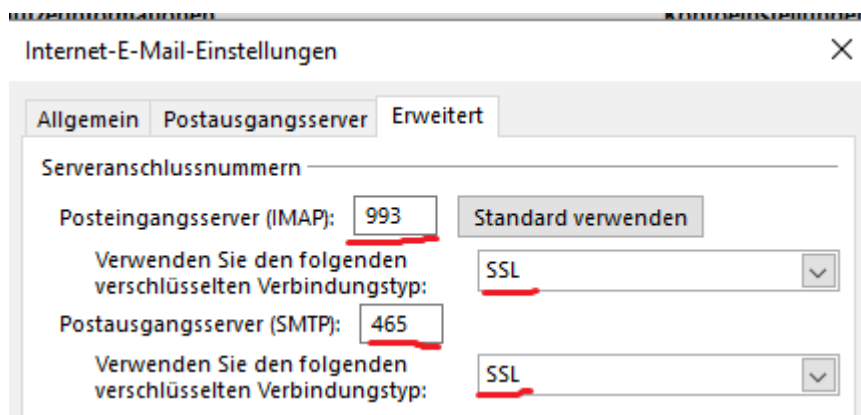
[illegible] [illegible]

Internet-E-Mail-Einstellungen

Allgemein | Postausgangsserver | Erweitert

Serveranschlussnummern

Posteingangsserver (IMAP): 993 Standard verwenden

Verwenden Sie den folgenden verschlüsselten Verbindungstyp: SSL

Postausgangsserver (SMTP): 465

Verwenden Sie den folgenden verschlüsselten Verbindungstyp: SSL